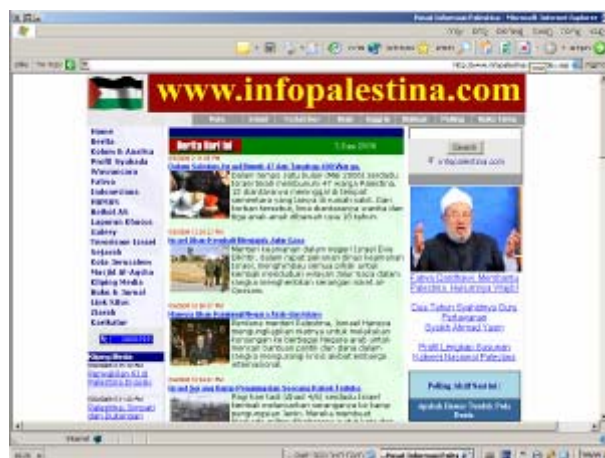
www.infopalestina.com

Home
Berita
Kolom & Analisa
Profil Syuhada
Wawancara
Fatwa
Dokumentasi
Opini
Refleksi
Laporan Khusus
Galery
Terorisme Israel
Sejarah
Kota Jerusalem
Masjid Al-Aqsha
Kliping Media
Buku & Jurnal
Link Situs
Zionis
Kontak

Berita Hari Ini

Search
infopalestina.com

Fatwa Qardhawi: Membantu Palestina, Hukumnya Wajib!

Dua Tahun Syahidnya Guru Perlawanan Syaikh Ahmad Yasin

Profil Lengkap Susunan Kabinet Nasional Palestina

Polling
Apakah Anda Setuju Pada

Internet

Pusat Informasi Palestina - Microsoft Internet Explorer